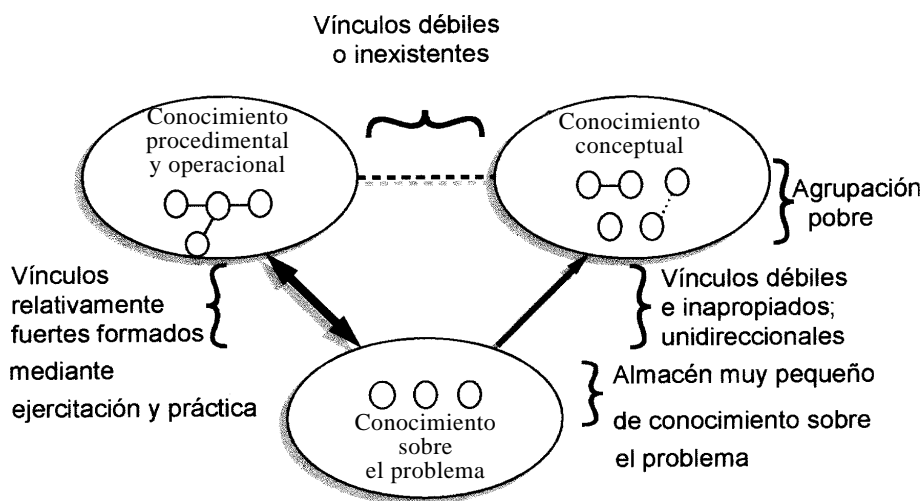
Vínculos débiles o inexistentes

Conocimiento procedimental y operacional

Conocimiento conceptual

Agrupación pobre

Vínculos relativamente fuertes formados mediante ejercitación y práctica

Vínculos débiles e inapropiados; unidireccionales

Conocimiento sobre el problema

Almacén muy pequeño de conocimiento sobre el problema